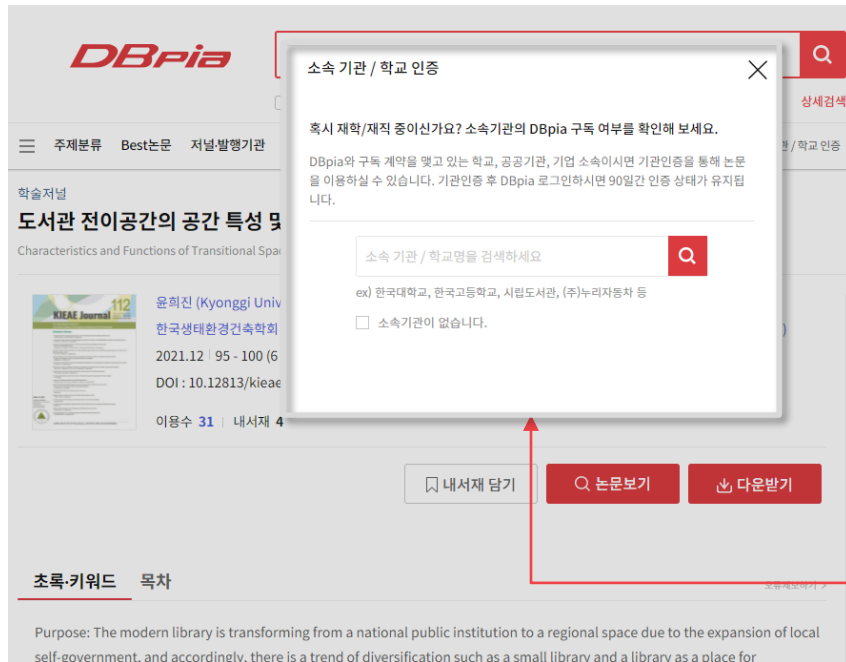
DBpia

상세검색

주제분류 Best논문 저널·발행기관

관 / 학교 인증

학술저널

도서관 전이공간의 공간 특성 및

Characteristics and Functions of Transitional Spac

KIEAE Journal 112

윤희진 (Kyonggi Univ

한국생태환경건축학회

2021.12 | 95 - 100 (6

DOI : 10.12813/kieae

이용수 31 | 내서재 4

소속 기관 / 학교 인증

혹시 재학/재직 중이신가요? 소속기관의 DBpia 구독 여부를 확인해 보세요.

DBpia와 구독 계약을 맺고 있는 학교, 공공기관, 기업 소속이시면 기관인증을 통해 논문을 이용하실 수 있습니다. 기관인증 후 DBpia 로그인하시면 90일간 인증 상태가 유지됩니다.

소속 기관 / 학교명을 검색하세요

ex) 한국대학교, 한국고등학교, 시립도서관, (주)누리자동차 등

소속기관이 없습니다.

내서재 담기

논문보기

다운받기

초록·키워드 목차

오류제보하기 >

Purpose: The modern library is transforming from a national public institution to a regional space due to the expansion of local self-government, and accordingly, there is a trend of diversification such as a small library and a library as a place for